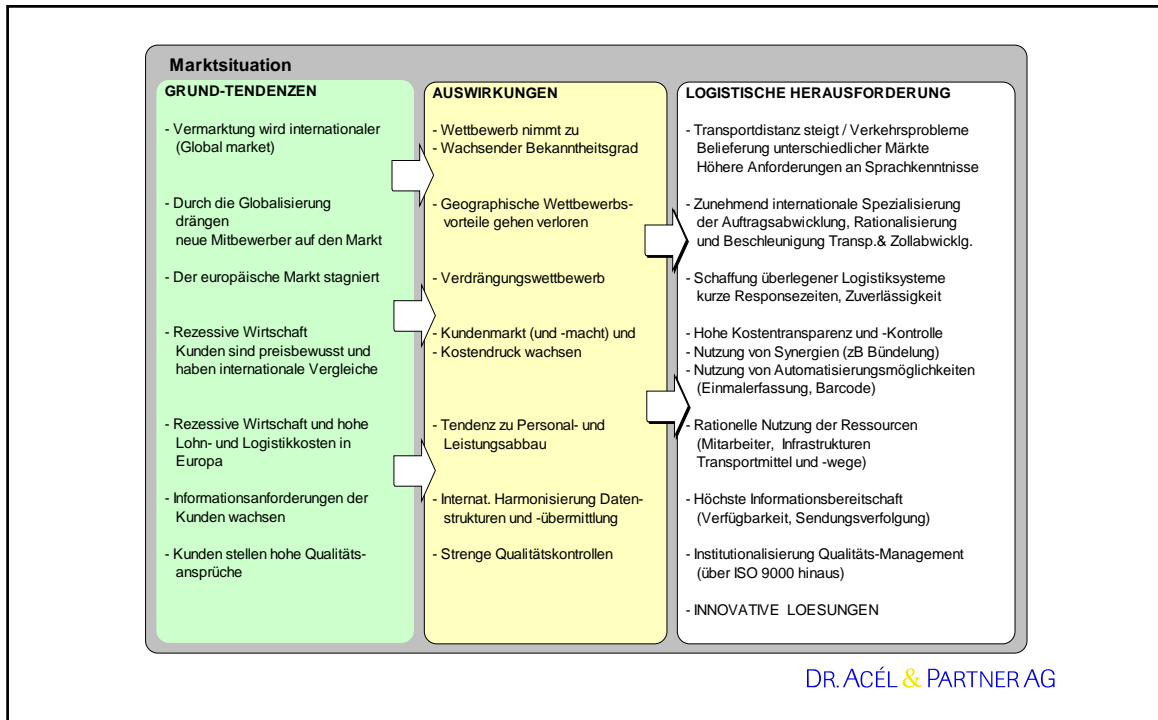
Marktsituation

GRUND-TENDENZEN

- Vermarktung wird internationaler (Global market)

- Durch die Globalisierung drängen neue Mitbewerber auf den Markt

- Der europäische Markt stagniert

- Rezessive Wirtschaft Kunden sind preisbewusst und haben internationale Vergleiche

- Rezessive Wirtschaft und hohe Lohn- und Logistikkosten in Europa

- Informationsanforderungen der Kunden wachsen

- Kunden stellen hohe Qualitätsansprüche

AUSWIRKUNGEN

- Wettbewerb nimmt zu
- Wachsender Bekanntheitsgrad

- Geographische Wettbewerbsvorteile gehen verloren

- Verdrängungswettbewerb

- Kundenmarkt (und -macht) und
- Kostendruck wachsen

- Tendenz zu Personal- und Leistungsabbau

- Internat. Harmonisierung Datenstrukturen und -übermittlung

- Strenge Qualitätskontrollen

LOGISTISCHE HERAUSFORDERUNG

- Transportdistanz steigt / Verkehrsprobleme Belieferung unterschiedlicher Märkte Höhere Anforderungen an Sprachkenntnisse

- Zunehmend internationale Spezialisierung der Auftragsabwicklung, Rationalisierung und Beschleunigung Transp.& Zollabwicklg.

- Schaffung überlegener Logistiksysteme kurze Responsezeiten, Zuverlässigkeit

- Hohe Kostentransparenz und -Kontrolle
- Nutzung von Synergien (zB Bündelung)
- Nutzung von Automatisierungsmöglichkeiten (Einmalerfassung, Barcode)

- Rationelle Nutzung der Ressourcen (Mitarbeiter, Infrastrukturen Transportmittel und -wege)

- Höchste Informationsbereitschaft (Verfügbarkeit, Sendungsverfolgung)

- Institutionalisierung Qualitäts-Management (über ISO 9000 hinaus)

- INNOVATIVE LOESUNGEN

DR. ACÉL & PARTNER AG